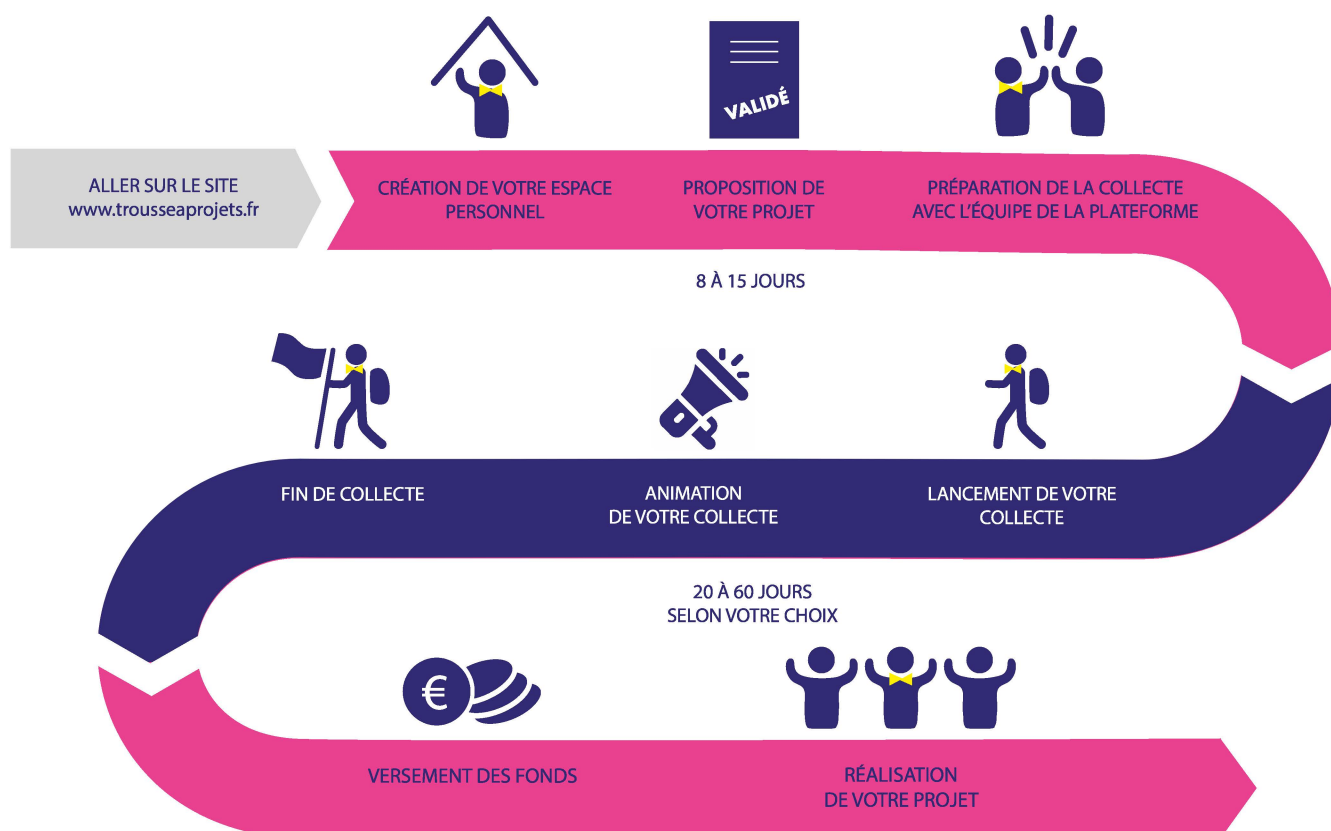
VALIDÉ

ALLER SUR LE SITE
www.trousseaprojets.fr

CRÉATION DE VOTRE ESPACE PERSONNEL

PROPOSITION DE VOTRE PROJET

PRÉPARATION DE LA COLLECTE AVEC L'ÉQUIPE DE LA PLATEFORME

8 À 15 JOURS

FIN DE COLLECTE

ANIMATION DE VOTRE COLLECTE

LANCEMENT DE VOTRE COLLECTE

20 À 60 JOURS
SELON VOTRE CHOIX

€

VERSEMENT DES FONDS

RÉALISATION DE VOTRE PROJET